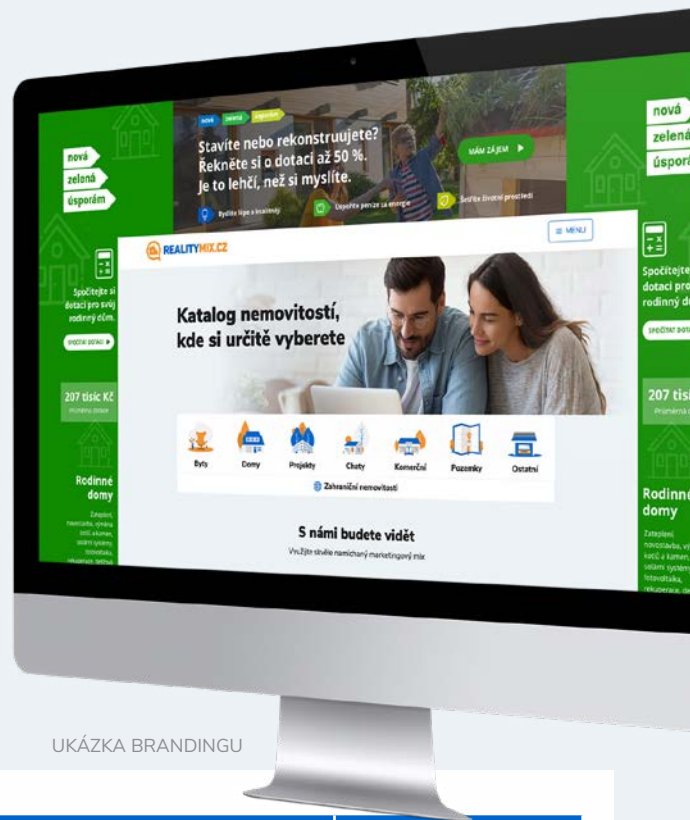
nová
zelená
úsporám

Spočítejte si dotaci pro svůj rodinný dům.

SPOČÍTAT DOTACI ▶

207 tisíc Kč
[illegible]

Rodinné domy

Zateplení, novostavba, výměna oken, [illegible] systémy, fotovoltaika, rekuperace, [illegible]

nová zelená úsporám

Stavíte nebo rekonstruujete? Řekněte si o dotaci až 50 %. Je to lehčí, než si myslíte.

MÁM ZÁJEM ▶

Bydlíte lépe a levněji
Ušetříte peníze za energie
Šetříte životní prostředí

REALITYMIX.CZ

≡ MENU

Katalog nemovitostí, kde si určitě vyberete

Byty
Domy
Projekty
Chaty
Komerční
Pozemky
Ostatní

Zahraniční nemovitosti

S námi budete vidět

Využijte skvěle namíchaný marketingový mix

nová
zelená
úsporám

Spočítejte
dotaci pro
rodinný d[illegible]

SPOČÍTAT DOTA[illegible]

207 tisí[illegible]
Průměrná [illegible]

Rodinné
domy

Zateplení, novostavba, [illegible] kotlů a kamen, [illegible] systém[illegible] fotovoltaika, rekuperace, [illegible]

UKÁZKA BRANDINGU